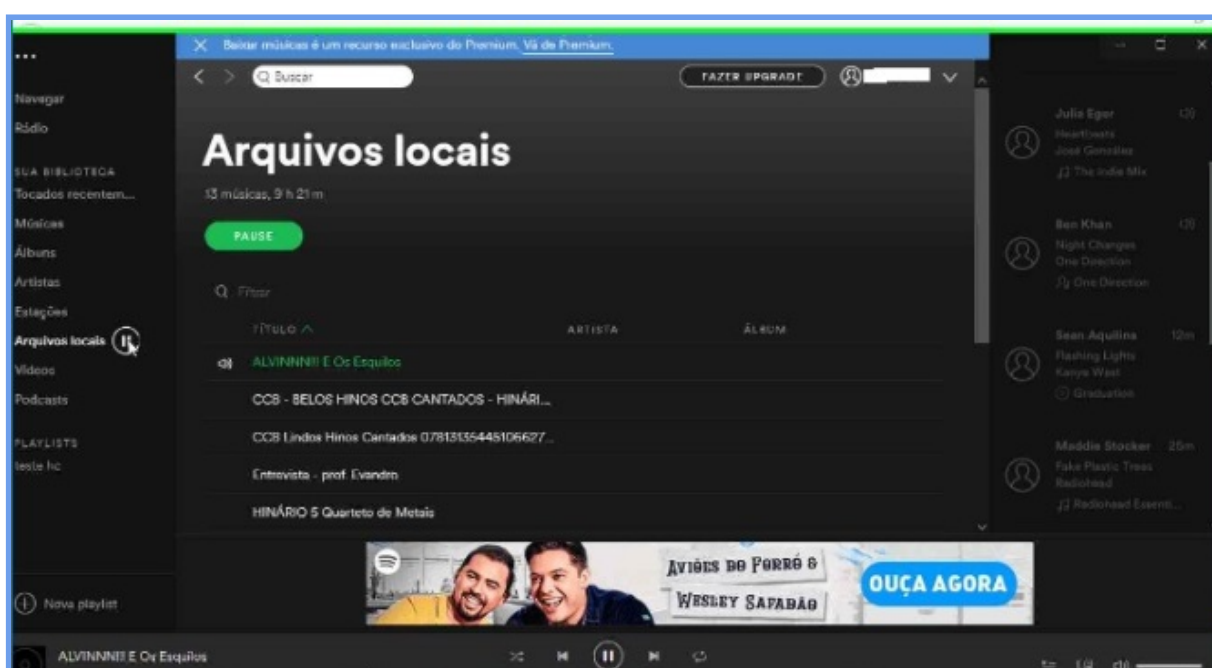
...

Baixar músicas é um recurso exclusivo do Premium. Vá de Premium.

Q Buscar

FAZER UPGRADE

Navegar
Rádio

SUA BIBLIOTECA
Tocados recentem...
Músicas
Álbuns
Artistas
Estações
Arquivos locais
Vídeos
Podcasts

PLAYLISTS
teste hc

Nova playlist

Arquivos locais

13 músicas, 9 h 21 m

PAUSE

Q Filtrar

| TÍTULO | ARTISTA | ÁLBUM |
|---|---|---|
| ALVINNN!!! E Os Esquilos | | |
| CCB - BELOS HINOS CCB CANTADOS - HINÁRI... | | |
| CCB Lindos Hinos Cantados 07813135448106627... | | |
| Entrevista - prof. Evandro | | |
| HINÁRIO 5 Quarteto de Metais | | |

Aviões do Forró & Wesley Safadão

OUÇA AGORA

Julia Eger
Heartbeats
José González
The Indie Mix

Ben Khan
Night Changes
One Direction
One Direction

Sean Aquilina 12m
Flashing Lights
Kanye West
Graduation

Maddie Stocker 25m
Fake Plastic Trees
Radiohead
Radiohead Essenti...

ALVINNN!!! E Os Esquilos